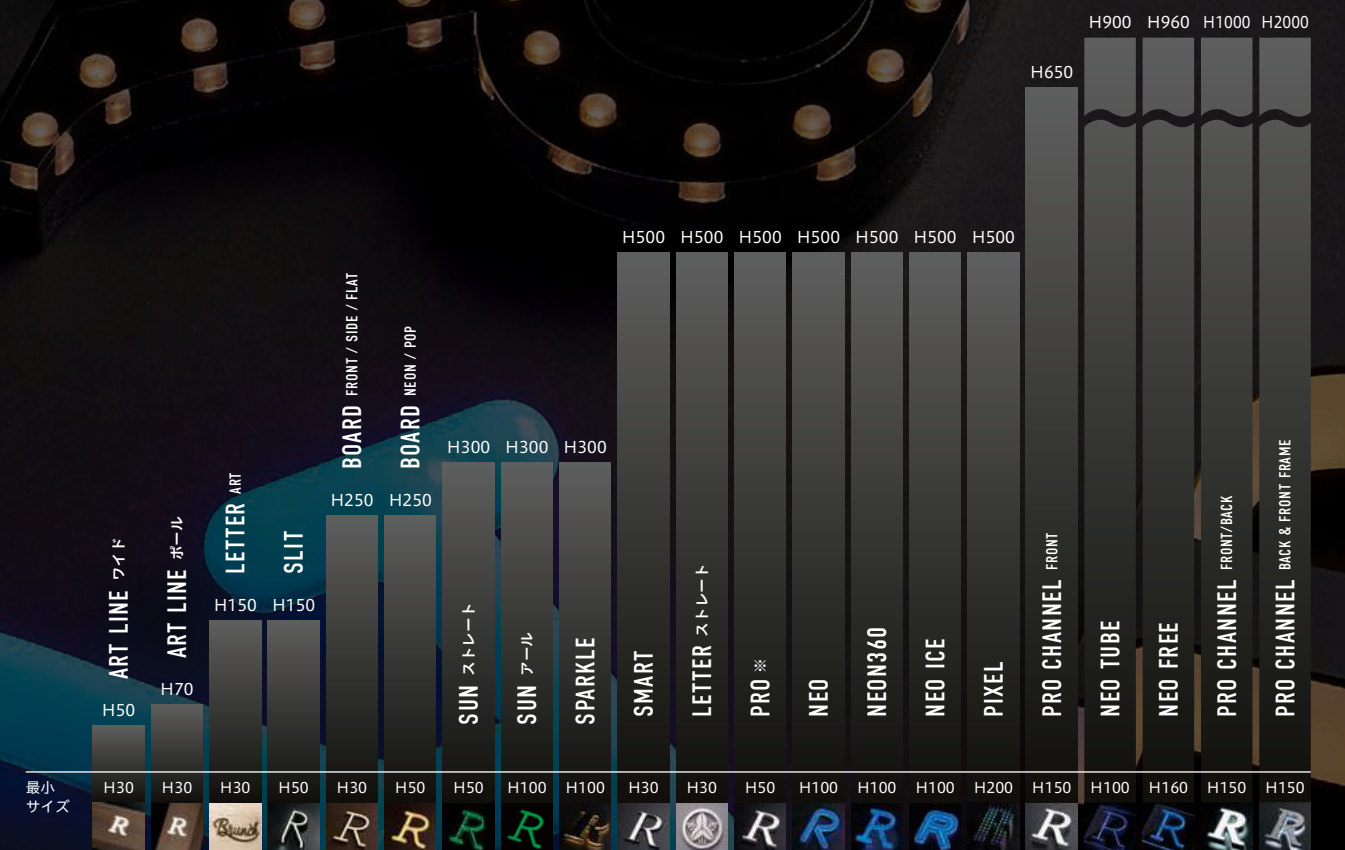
H50
ART LINE ワイド
H70
ART LINE ポール
H150
LETTER ART
H150
SLIT
H250
BOARD FRONT / SIDE / FLAT
H250
BOARD NEON / POP
H300
SUN ストレート
H300
SUN アール
H300
SPARKLE
H500
SMART
H500
LETTER ストレート
H500
PRO ※
H500
NEO
H500
NEON360
H500
NEO ICE
H500
PIXEL
H650
PRO CHANNEL FRONT
H900
NEO TUBE
H960
NEO FREE
H1000
PRO CHANNEL FRONT/BACK
H2000
PRO CHANNEL BACK & FRONT FRAME

| 最小サイズ | H30 | H30 | H30 | H50 | H30 | H50 | H50 | H100 | H100 | H30 | H30 | H50 | H100 | H100 | H100 | H200 | H150 | H100 | H160 | H150 | H150 |
|---|---|---|---|---|---|---|---|---|---|---|---|---|---|---|---|---|---|---|---|---|---|

R R Brunch R R R R R R R R R R R R R R R R R